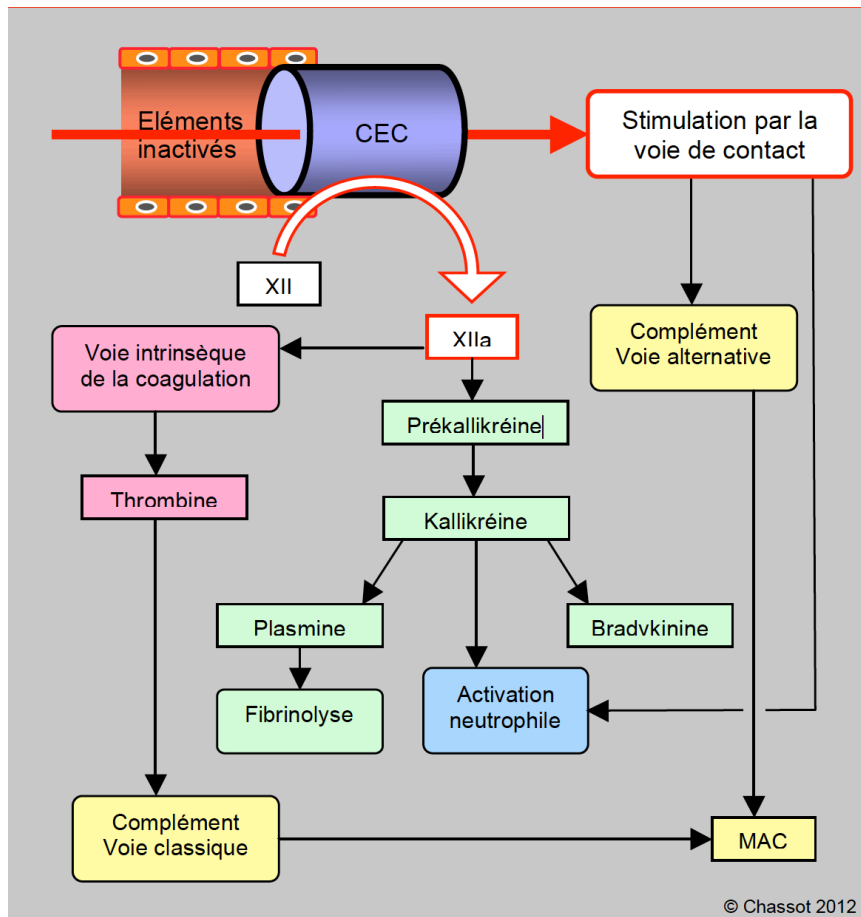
Eléments inactivés

CEC

Stimulation par la voie de contact

XII

XIIa

Voie intrinsèque de la coagulation

Complément Voie alternative

Prékallikréine

Thrombine

Kallikréine

Plasmine

Bradvkinine

Fibrinolyse

Activation neutrophile

Complément Voie classique

MAC

© Chassot 2012